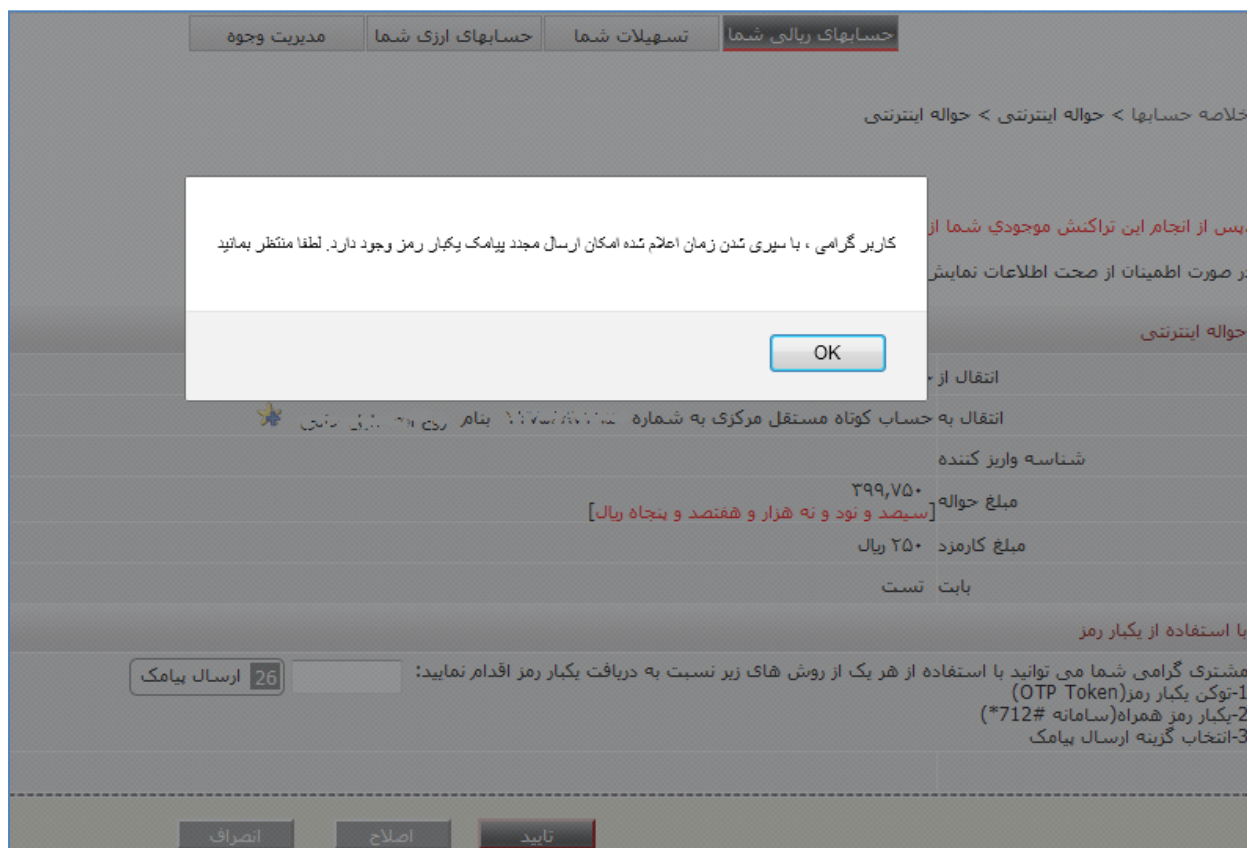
حسابهای ریالی شما | تسهیلات شما | حسابهای ارزی شما | مدیریت وجوه

خلاصه حسابها > حواله اینترنتی > حواله اینترنتی

پس از انجام این تراکنش موجودی شما از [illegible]

در صورت اطمینان از صحت اطلاعات نمایش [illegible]

کاربر گرامی ، با سپری شدن زمان اعلام شده امکان ارسال مجدد پیامک یکبار رمز وجود دارد. لطفا منتظر بمانید

OK

حواله اینترنتی

انتقال از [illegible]

انتقال به حساب کوتاه مستقل مرکزی به شماره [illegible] بنام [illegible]

شناسه واریز کننده

مبلغ حواله ۳۹۹,۷۵۰ [سیصد و نود و نه هزار و هفتصد و پنجاه ریال]

مبلغ کارمزد ۲۵۰ ریال

بابت تست

با استفاده از یکبار رمز

مشتری گرامی شما می توانید با استفاده از هر یک از روش های زیر نسبت به دریافت یکبار رمز اقدام نمایید:
1-توکن یکبار رمز(OTP Token)
2-یکبار رمز همراه(سامانه #712*)
3-انتخاب گزینه ارسال پیامک

26 ارسال پیامک

تایید | اصلاح | انصراف